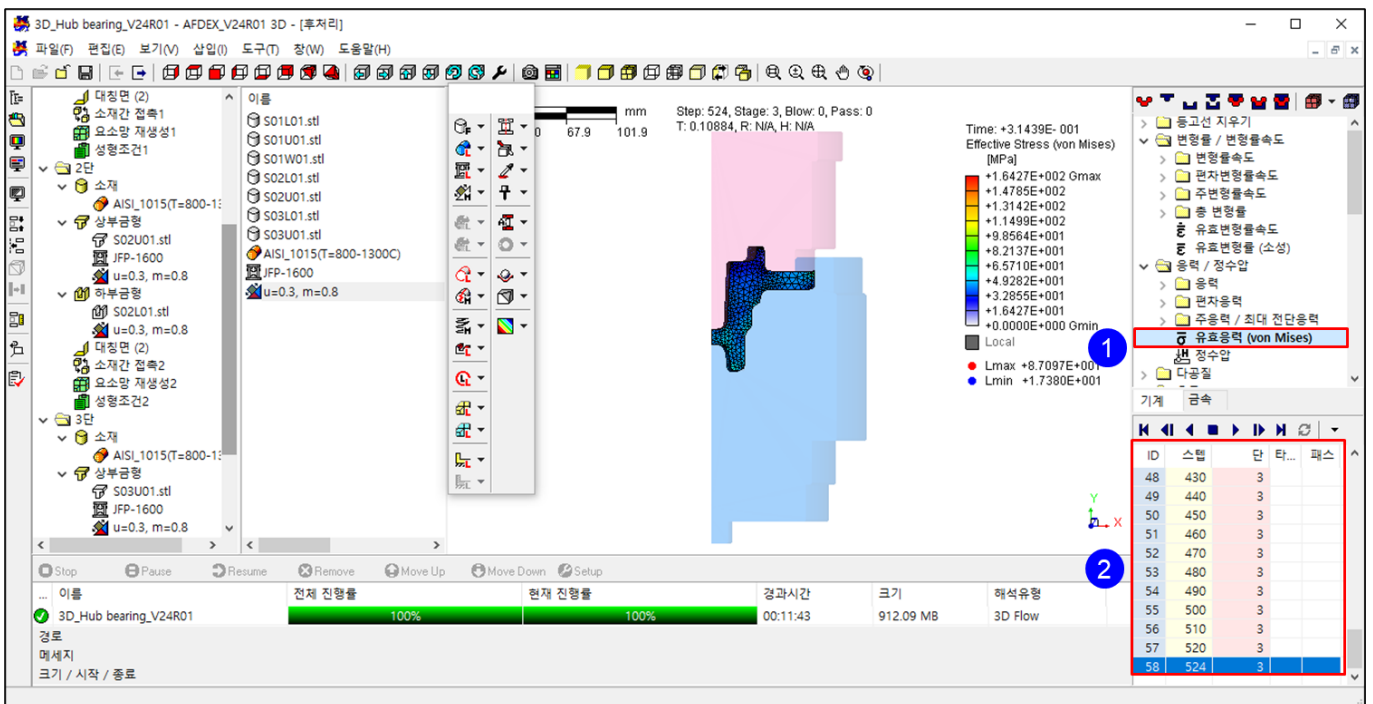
3D_Hub bearing_V24R01 - AFDEX_V24R01 3D - [후처리]

파일(F) 편집(E) 보기(V) 삽입(I) 도구(T) 창(W) 도움말(H)

대칭면 (2)
소재간 접촉1
요소망 재생성1
성형조건1
2단
소재
AISI_1015(T=800-13
상부금형
S02U01.stl
JFP-1600
u=0.3, m=0.8
하부금형
S02L01.stl
u=0.3, m=0.8
대칭면 (2)
소재간 접촉2
요소망 재생성2
성형조건2
3단
소재
AISI_1015(T=800-13
상부금형
S03U01.stl
JFP-1600
u=0.3, m=0.8

이름
S01L01.stl
S01U01.stl
S01W01.stl
S02L01.stl
S02U01.stl
S03L01.stl
S03U01.stl
AISI_1015(T=800-1300C)
JFP-1600
u=0.3, m=0.8

mm
0 67.9 101.9

Step: 524, Stage: 3, Blow: 0, Pass: 0
T: 0.10884, R: N/A, H: N/A

Time: +3.1439E- 001
Effective Stress (von Mises)
[MPa]
+1.6427E+002 Gmax
+1.4785E+002
+1.3142E+002
+1.1499E+002
+9.8564E+001
+8.2137E+001
+6.5710E+001
+4.9282E+001
+3.2855E+001
+1.6427E+001
+0.0000E+000 Gmin
Local
Lmax +8.7097E+001
Lmin +1.7380E+001

등고선 지우기
변형률 / 변형률속도
변형률속도
편차변형률속도
주변형률속도
총 변형률
유효변형률속도
유효변형률 (소성)
응력 / 정수압
응력
편차응력
주응력 / 최대 전단응력
유효응력 (von Mises)
정수압
다공질

1

기계 금속

| ID | 스텝 | 단 | 타... | 패스 |
|---|---|---|---|---|
| 48 | 430 | 3 | | |
| 49 | 440 | 3 | | |
| 50 | 450 | 3 | | |
| 51 | 460 | 3 | | |
| 52 | 470 | 3 | | |
| 53 | 480 | 3 | | |
| 54 | 490 | 3 | | |
| 55 | 500 | 3 | | |
| 56 | 510 | 3 | | |
| 57 | 520 | 3 | | |
| 58 | 524 | 3 | | |

2

Stop Pause Resume Remove Move Up Move Down Setup

| ... 이름 | 전체 진행률 | 현재 진행률 | 경과시간 | 크기 | 해석유형 |
|---|---|---|---|---|---|
| 3D_Hub bearing_V24R01 | 100% | 100% | 00:11:43 | 912.09 MB | 3D Flow |

경로
메세지
크기 / 시작 / 종료